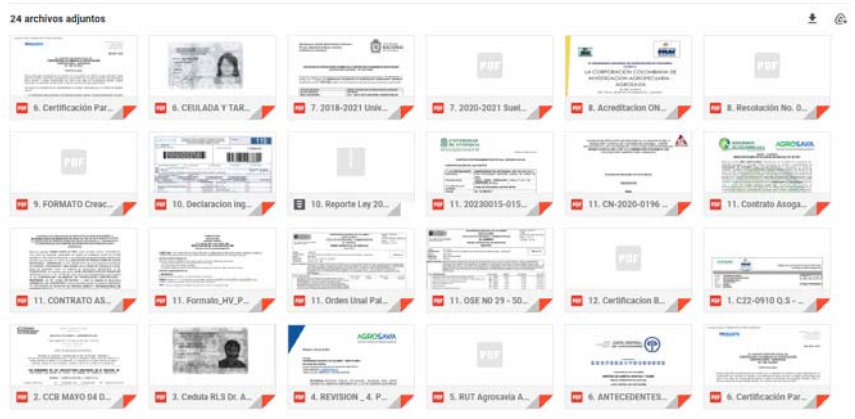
24 archivos adjuntos

PDF 6. Certificación Par...
PDF 6. CEULADA Y TAR...
PDF 7. 2018-2021 Univ...
PDF 7. 2020-2021 Suel...
PDF 8. Acreditacion ON...
PDF 8. Resolución No. 0...

PDF 9. FORMATO Creac...
PDF 10. Declaracion ing...
10. Reporte Ley 20...
PDF 11. 20230015-015...
PDF 11. CN-2020-0196 ...
PDF 11. Contrato Asoga...

PDF 11. CONTRATO AS...
PDF 11. Formato_HV_P...
PDF 11. Orden Unal Pal...
PDF 11. OSE N0 29 - 50...
PDF 12. Certificacion B...
PDF 1. C22-0910 Q.S - ...

PDF 2. CCB MAYO 04 D...
PDF 3. Cedula RLS Dr. A...
PDF 4. REVISION _ 4. P...
PDF 5. RUT Agrosavia A...
PDF 6. ANTECEDENTES...
PDF 6. Certificación Par...